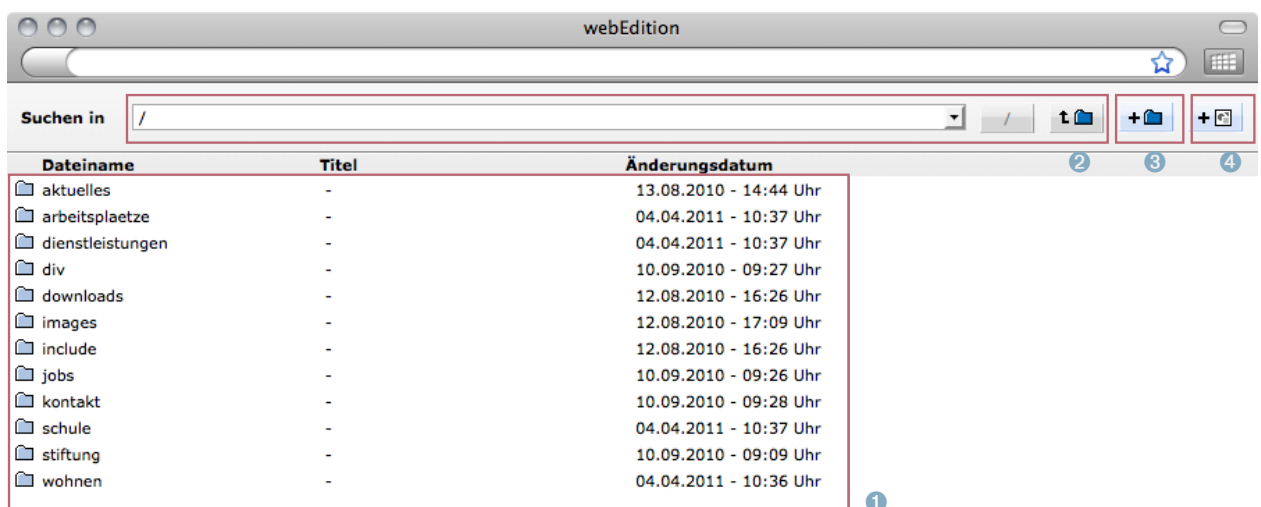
webEdition

Suchen in /

/

2 3 4

| Dateiname | Titel | Änderungsdatum |
|---|---|---|
| aktuelles | - | 13.08.2010 - 14:44 Uhr |
| arbeitsplaetze | - | 04.04.2011 - 10:37 Uhr |
| dienstleistungen | - | 04.04.2011 - 10:37 Uhr |
| div | - | 10.09.2010 - 09:27 Uhr |
| downloads | - | 12.08.2010 - 16:26 Uhr |
| images | - | 12.08.2010 - 17:09 Uhr |
| include | - | 12.08.2010 - 16:26 Uhr |
| jobs | - | 10.09.2010 - 09:26 Uhr |
| kontakt | - | 10.09.2010 - 09:28 Uhr |
| schule | - | 04.04.2011 - 10:37 Uhr |
| stiftung | - | 10.09.2010 - 09:09 Uhr |
| wohnen | - | 04.04.2011 - 10:36 Uhr |

1